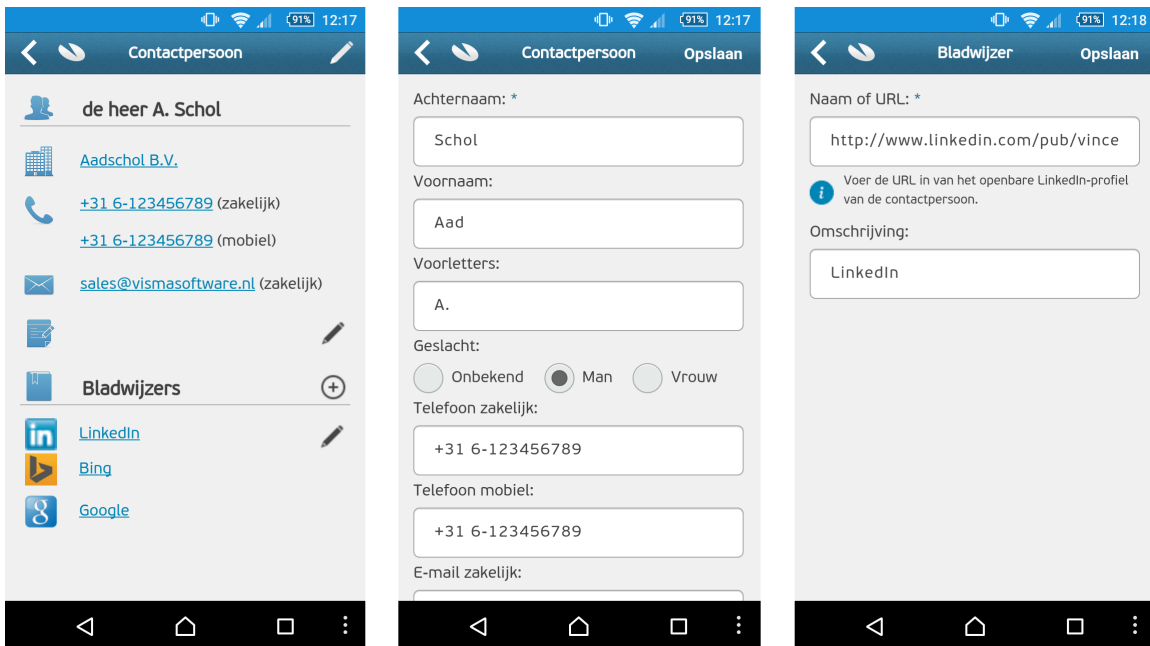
91% 12:17

Contactpersoon

de heer A. Schol

Aadschol B.V.

+31 6-123456789 (zakelijk)

+31 6-123456789 (mobiel)

sales@vismasoftware.nl (zakelijk)

Bladwijzers

LinkedIn

Bing

Google

91% 12:17

Contactpersoon Opslaan

Achternaam: *

Schol

Voornaam:

Aad

Voorletters:

A.

Geslacht:

Onbekend Man Vrouw

Telefoon zakelijk:

+31 6-123456789

Telefoon mobiel:

+31 6-123456789

E-mail zakelijk:

91% 12:18

Bladwijzer Opslaan

Naam of URL: *

http://www.linkedin.com/pub/vince

Voer de URL in van het openbare LinkedIn-profiel van de contactpersoon.

Omschrijving:

LinkedIn